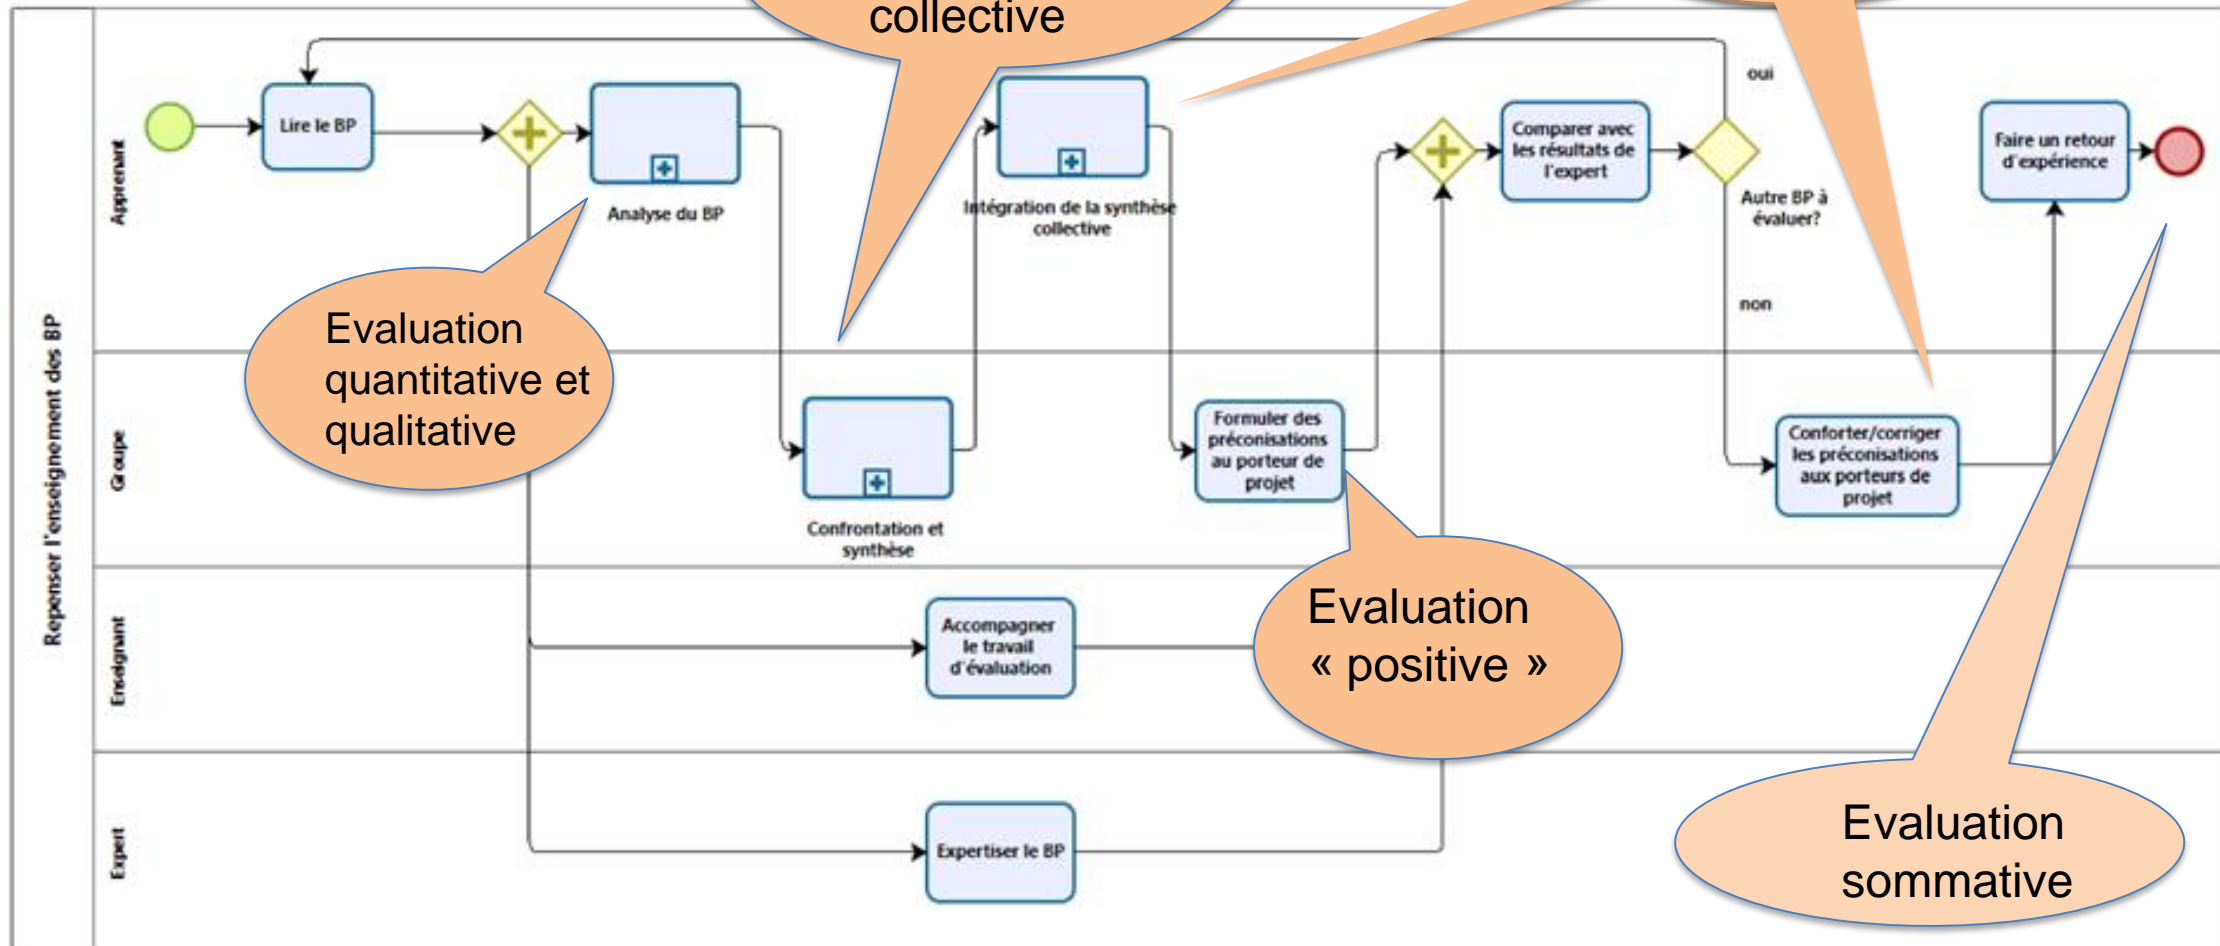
collective

Repenser l'enseignement des BP

Apprenant

Groupe

Enseignant

Expert

Lire le BP

Analyse du BP

Intégration de la synthèse collective

Comparer avec les résultats de l'expert

oui

Autre BP à évaluer?

non

Faire un retour d'expérience

Evaluation quantitative et qualitative

Confrontation et synthèse

Formuler des préconisations au porteur de projet

Conforter/corriger les préconisations aux porteurs de projet

Accompagner le travail d'évaluation

Evaluation « positive »

Expertiser le BP

Evaluation sommative